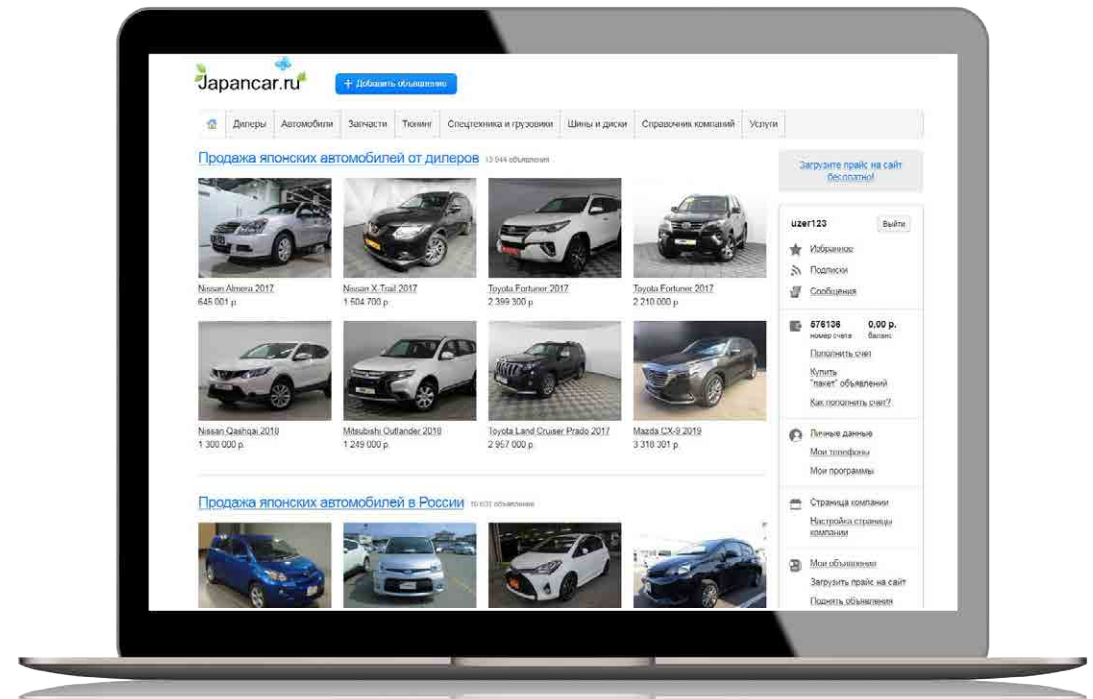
Japancar.ru

+ Добавить объявление

Дилеры | Автомобили | Запчасти | Тюнинг | Спецтехника и грузовики | Шины и диски | Справочник компаний | Услуги

Продажа японских автомобилей от дилеров 13 944 объявления

Nissan Almera 2017
645 001 р.

Nissan X-Trail 2017
1 504 700 р.

Toyota Fortuner 2017
2 399 300 р.

Toyota Fortuner 2017
2 210 000 р.

Nissan Qashqai 2018
1 300 000 р.

Mitsubishi Outlander 2018
1 249 000 р.

Toyota Land Cruiser Prado 2017
2 957 000 р.

Mazda CX-9 2019
3 318 301 р.

Продажа японских автомобилей в России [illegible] объявлений

Загрузите прайс на сайт бесплатно!

uzer123
Выйти

Избранное
Подписки
Сообщения

576136
номер счета
0,00 р.
баланс

Пополнить счет
Купить "пакет" объявлений
Как пополнить счет?

Личные данные
Мои телефоны
Мои программы

Страница компании
Настройка страницы компании

Мои объявления
Загрузить прайс на сайт
Поднять объявления